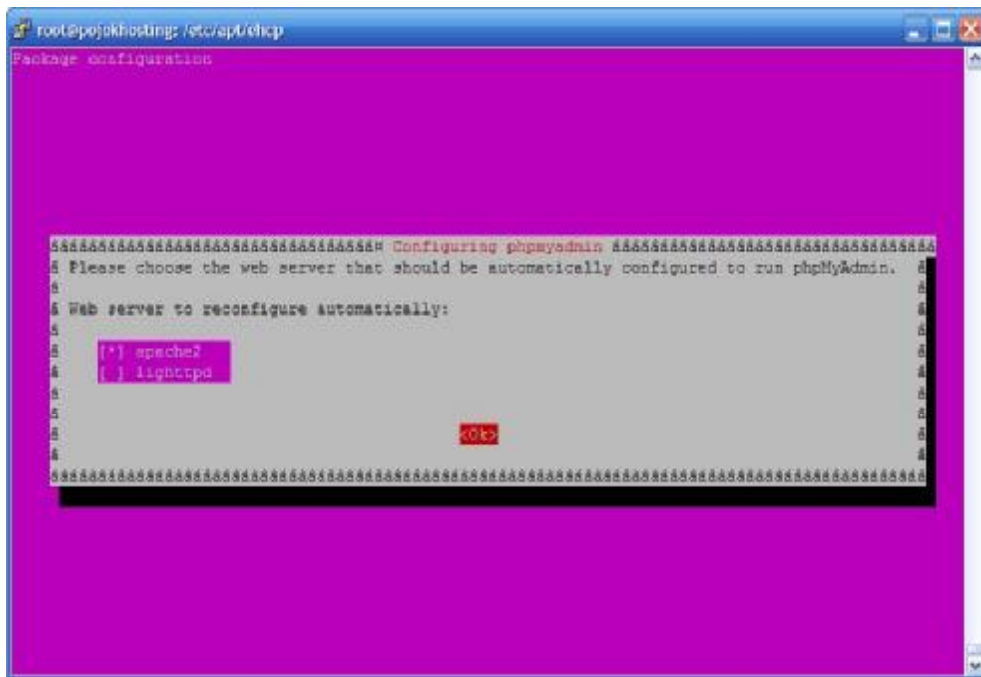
root@pojokhosting: /etc/apt/ehcp

Package configuration

ÄÄÄÄÄÄÄÄÄÄÄÄÄÄÄÄÄÄÄÄÄÄÄÄÄÄÄÄÄÄÄÄÄÄÄ´ Configuring phpmyadmin ÃÄÄÄÄÄÄÄÄÄÄÄÄÄÄÄÄÄÄÄÄÄÄÄÄÄÄÄÄÄÄÄÄÄÄÄ

³ Please choose the web server that should be automatically configured to run phpMyAdmin. ³

³ Web server to reconfigure automatically: ³

[*] apache2

[ ] lighttpd

<Ok>

ÄÄÄÄÄÄÄÄÄÄÄÄÄÄÄÄÄÄÄÄÄÄÄÄÄÄÄÄÄÄÄÄÄÄÄÄÄÄÄÄÄÄÄÄÄÄÄÄÄÄÄÄÄÄÄÄÄÄÄÄÄÄÄÄÄÄÄÄÄÄÄÄÄÄÄÄÄÄÄÄÄÄÄÄÄÄÄÄÄÄÄÄÄÄÄÄÄÄÄÄÄÄ